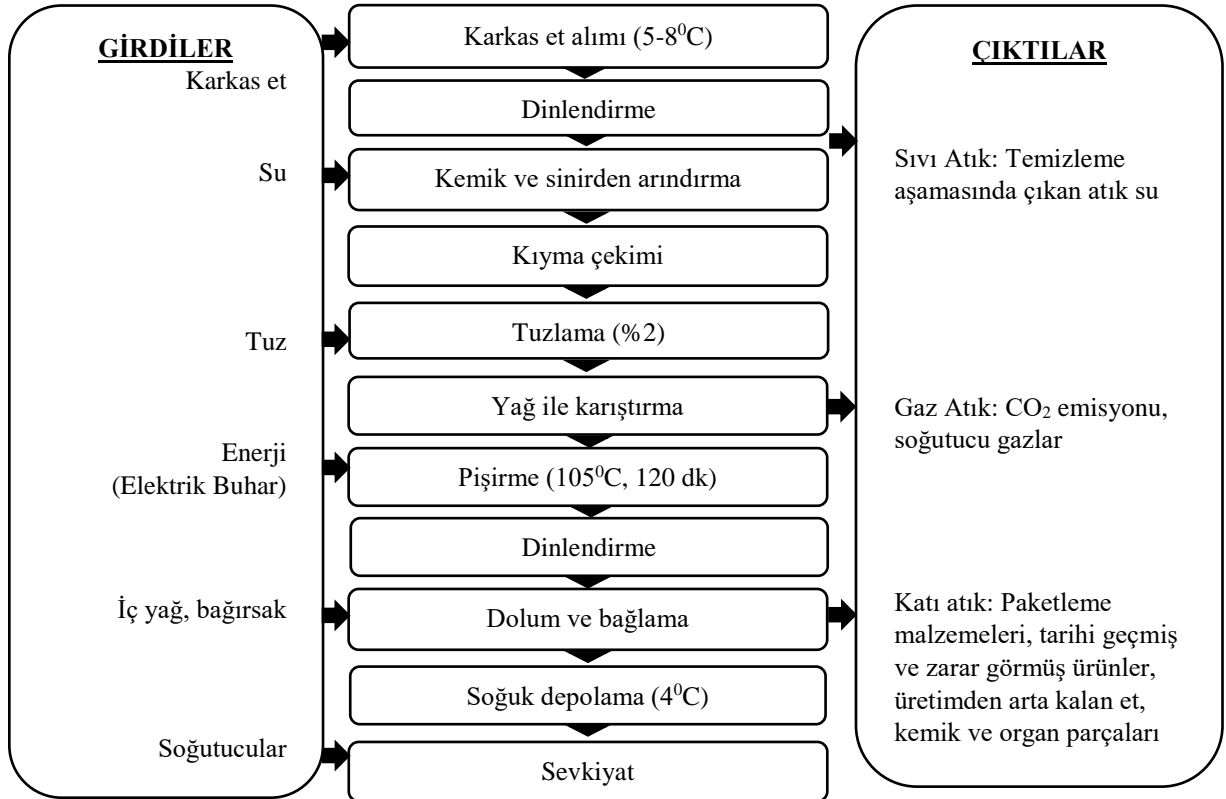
GİRDİLER

Karkas et

Su

Tuz

Enerji (Elektrik Buhar)

İç yağ, bağırsak

Soğutucular

Karkas et alımı (5-8$^0$C)

Dinlendirme

Kemik ve sinirden arındırma

Kıyma çekimi

Tuzlama (%2)

Yağ ile karıştırma

Pişirme (105$^0$C, 120 dk)

Dinlendirme

Dolum ve bağlama

Soğuk depolama (4$^0$C)

Sevkiyat

ÇIKTILAR

Sıvı Atık: Temizleme aşamasında çıkan atık su

Gaz Atık: $CO_2$ emisyonu, soğutucu gazlar

Katı atık: Paketleme malzemeleri, tarihi geçmiş ve zarar görmüş ürünler, üretimden arta kalan et, kemik ve organ parçaları